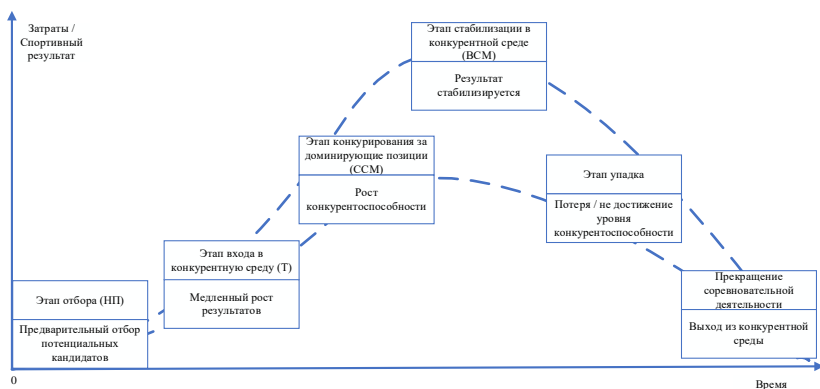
Затраты / Спортивный результат

Этап стабилизации в конкурентной среде (ВСМ)

Результат стабилизируется

Этап конкурирования за доминирующие позиции (ССМ)

Рост конкурентоспособности

Этап упадка

Потеря / не достижение уровня конкурентоспособности

Этап входа в конкурентную среду (Т)

Медленный рост результатов

Этап отбора (НП)

Предварительный отбор потенциальных кандидатов

Прекращение соревновательной деятельности

Выход из конкурентной среды

0

Время